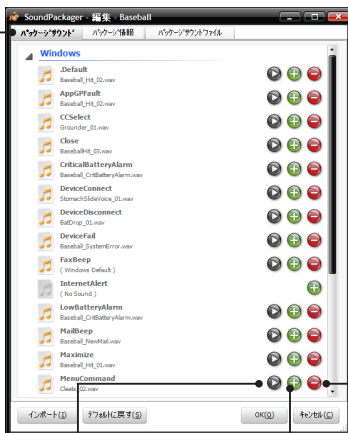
SoundPackager • 編集 • Baseball

パッケージサウンド | パッケージ情報 | パッケージサウンドファイル

Windows

.Default
Baseball_Hit_02.wav

AppGPFault
Baseball_Hit_02.wav

CCSelect
Grounder_01.wav

Close
BaseballHit_03.wav

CriticalBatteryAlarm
Baseball_CritBatteryAlarm.wav

DeviceConnect
StomachSlideVoice_01.wav

DeviceDisconnect
BatDrop_01.wav

DeviceFail
Baseball_SystemError.wav

FaxBeep
( Windows Default )

InternetAlert
( No Sound )

LowBatteryAlarm
Baseball_CritBatteryAlarm.wav

MailBeep
Baseball_NewMail.wav

Maximize
Baseball_Hit_01.wav

MenuCommand
Cleats_02.wav

インポート(I) | デフォルトに戻す(S) | OK(O) | キャンセル(C)